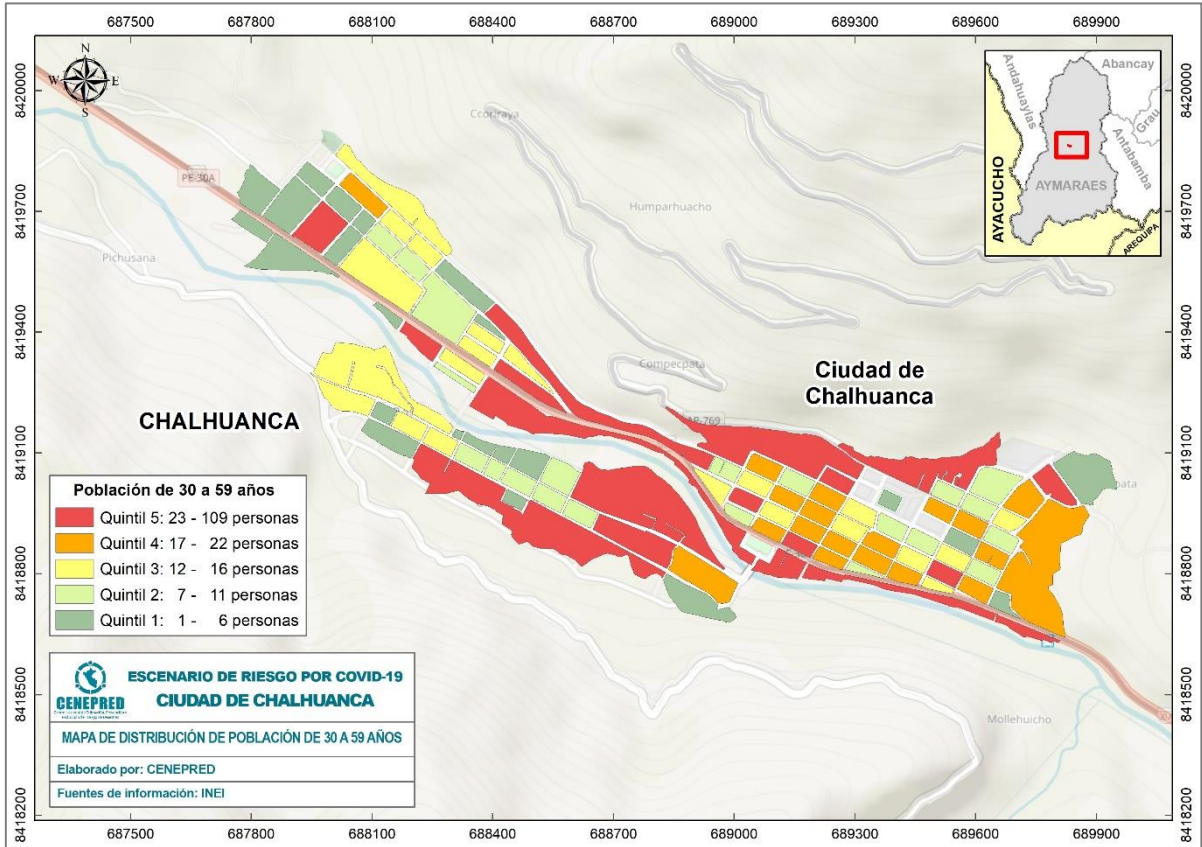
687500 687800 688100 688400 688700 689000 689300 689600 689900

8420000
8419700
8419400
8419100
8418800
8418500
8418200

N
W E
S

PE-30A
Pichusana
Ccorpaya
Humparhuacho
Compecpata
AP-769
Mollehuicho

Andahuaylas
Abancay
Grau
Antabamba
AYACUCHO
AYMARAES
AREQUIPA

Ciudad de Chalhuanca

CHALHUANCA

Población de 30 a 59 años
Quintil 5: 23 - 109 personas
Quintil 4: 17 - 22 personas
Quintil 3: 12 - 16 personas
Quintil 2: 7 - 11 personas
Quintil 1: 1 - 6 personas

CENEPRED
ESCENARIO DE RIESGO POR COVID-19
CIUDAD DE CHALHUANCA
MAPA DE DISTRIBUCIÓN DE POBLACIÓN DE 30 A 59 AÑOS
Elaborado por: CENEPRED
Fuentes de información: INEI

8420000
8419700
8419400
8419100
8418800
8418500
8418200

687500 687800 688100 688400 688700 689000 689300 689600 689900